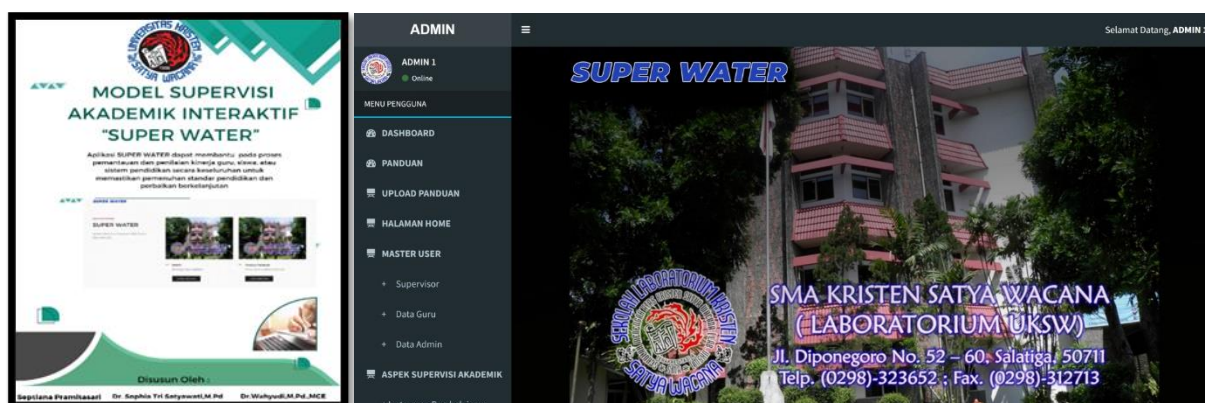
UNIVERSITAS KRISTEN SATYA WACANA

MODEL SUPERVISI AKADEMIK INTERAKTIF "SUPER WATER"

Aplikasi SUPER WATER dapat membantu pada proses pemantauan dan penilaian kinerja guru, siswa, atau sistem pendidikan secara keseluruhan untuk memastikan pemenuhan standar pendidikan dan perbaikan berkelanjutan

SUPER WATER

SUPER WATER

Disusun Oleh :

Sepciana Pramitasari Dr. Sophia Tri Satyawati,M.Pd Dr.Wahyudi,M.Pd.,MCE

ADMIN

ADMIN 1
Online

MENU PENGGUNA

DASHBOARD

PANDUAN

UPLOAD PANDUAN

HALAMAN HOME

MASTER USER

Supervisor

Data Guru

Data Admin

ASPEK SUPERVISI AKADEMIK

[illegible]

Selamat Datang, ADMIN 1

SUPER WATER

SEKOLAH LABORATORIUM KRISTEN SATYA WACANA

SMA KRISTEN SATYA WACANA
(LABORATORIUM UKSW)
Jl. Diponegoro No. 52 – 60, Salatiga, 50711
Telp. (0298)-323652 ; Fax. (0298)-312713